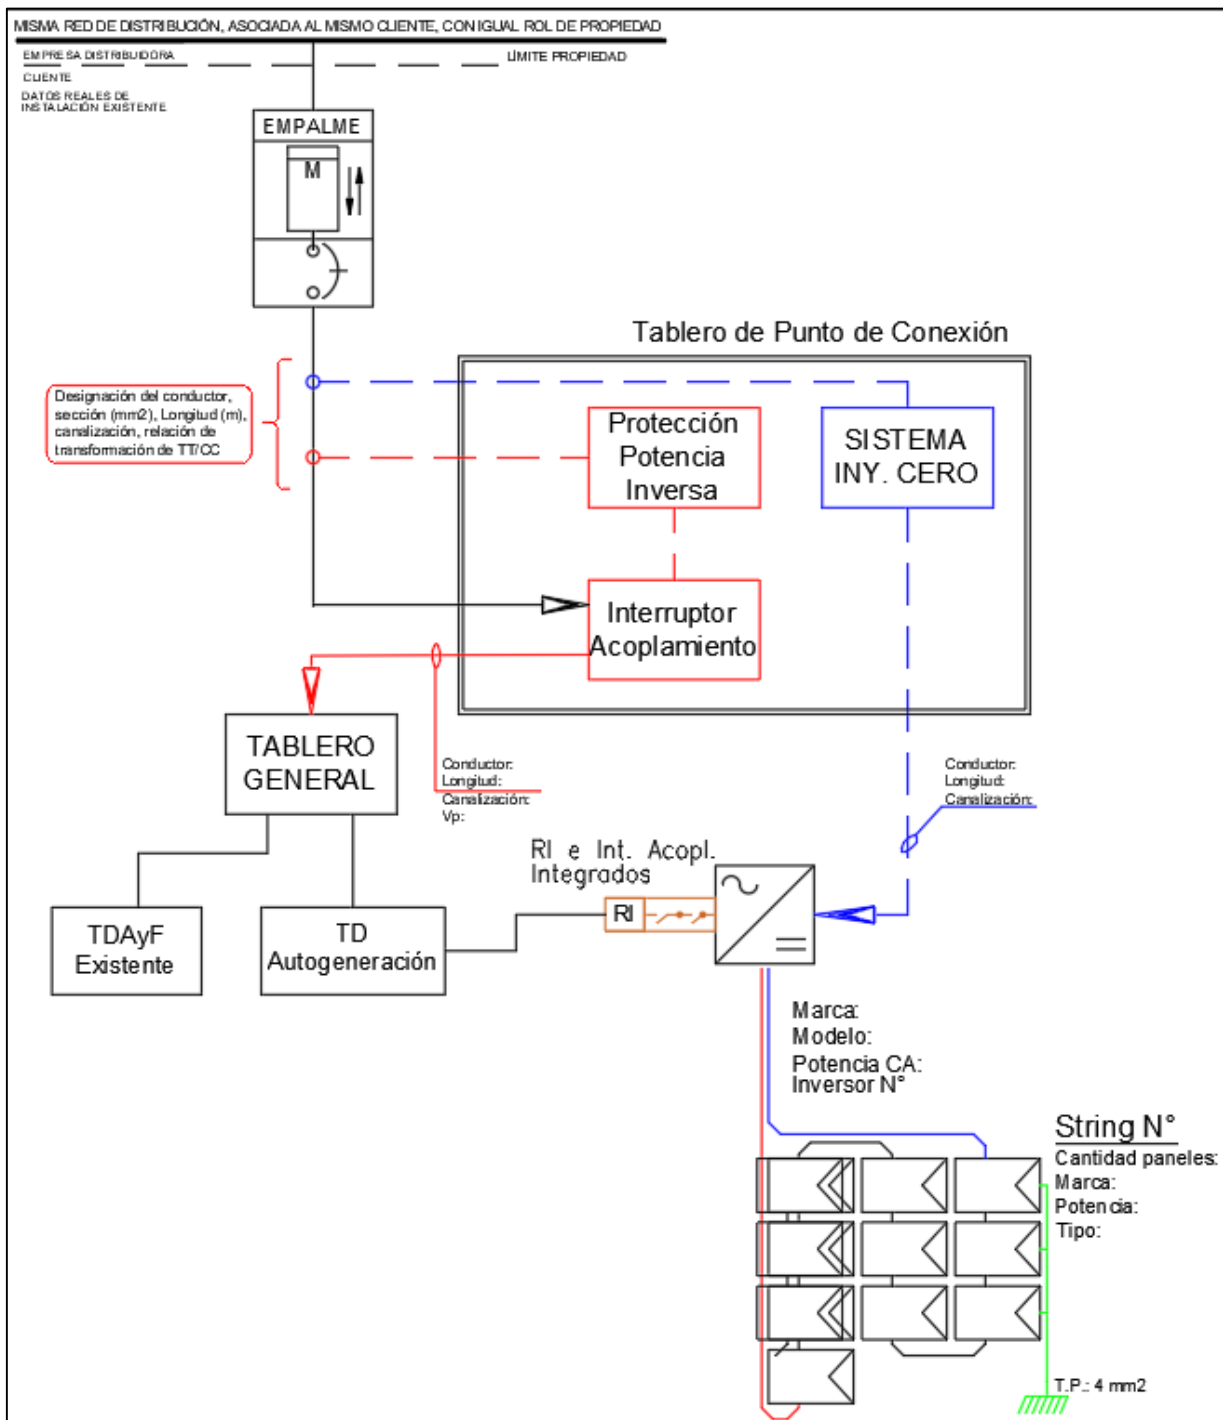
MISMA RED DE DISTRIBUCIÓN, ASOCIADA AL MISMO CLIENTE, CON IGUAL ROL DE PROPIEDAD
EMPRESA DISTRIBUIDORA
LÍMITE PROPIEDAD
CLIENTE
DATOS REALES DE INSTALACIÓN EXISTENTE

EMPALME
M

Tablero de Punto de Conexión

Designación del conductor, sección (mm2), Longitud (m), canalización, relación de transformación de TT/CC

Protección Potencia Inversa

SISTEMA INY. CERO

Interruptor Acoplamiento

TABLERO GENERAL

Conductor:
Longitud:
Canalización:
Vp:

Conductor:
Longitud:
Canalización:

RI e Int. Acopl. Integrados

RI

TDAyF Existente

TD Autogeneración

Marca:
Modelo:
Potencia CA:
Inversor N°

String N°
Cantidad paneles:
Marca:
Potencia:
Tipo:

T.P.: 4 mm2